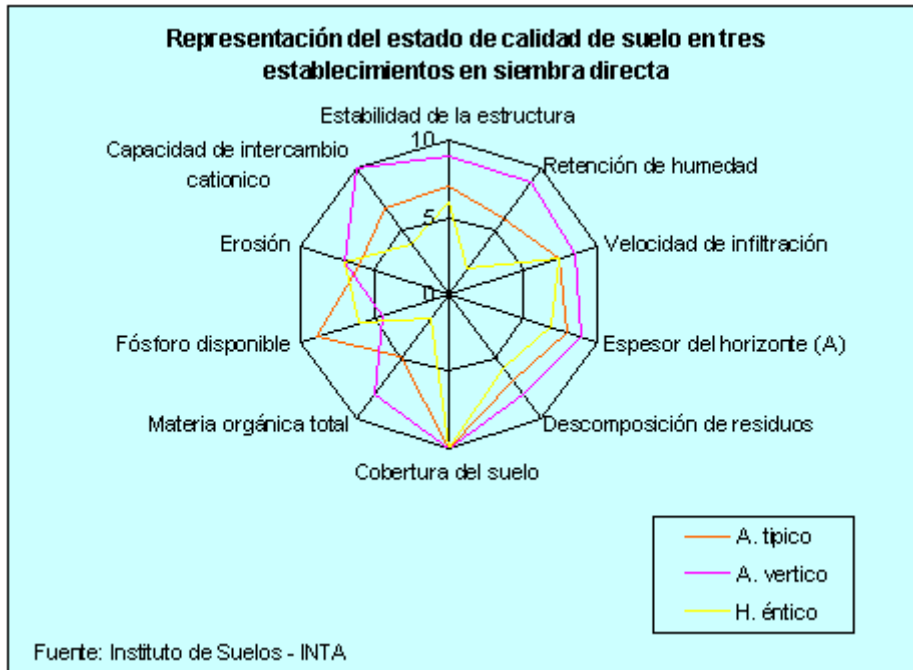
Representación del estado de calidad de suelo en tres establecimientos en siembra directa

Estabilidad de la estructura
10
5
0
Retención de humedad
Velocidad de infiltración
Espesor del horizonte (A)
Descomposición de residuos
Cobertura del suelo
Materia orgánica total
Fósforo disponible
Erosión
Capacidad de intercambio cationico

A. tipico
A. vertico
H. éntico

Fuente: Instituto de Suelos - INTA